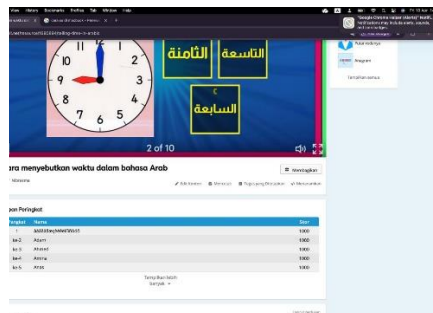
View History Bookmarks Profiles Tab Window Help

"Google Chrome tidak merespons" Notifikasi ini tidak berfungsi dengan baik

10 11 12 1 2 3 4 5 6 7 8 9

الثامنة

التاسعة

السابعة

2 of 10

ara menyebutkan waktu dalam bahasa Arab

Bagikan

Peringkat

| Peringkat | Nama | Skor |
|---|---|---|
| 1 | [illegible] | 1000 |
| ke-2 | Azam | 1000 |
| ke-3 | Ahmad | 1000 |
| ke-4 | Amma | 1000 |
| ke-5 | Arsa | 1000 |

Tampilkan lebih banyak

Pukul berapa

Diagram

Tampilkan semua